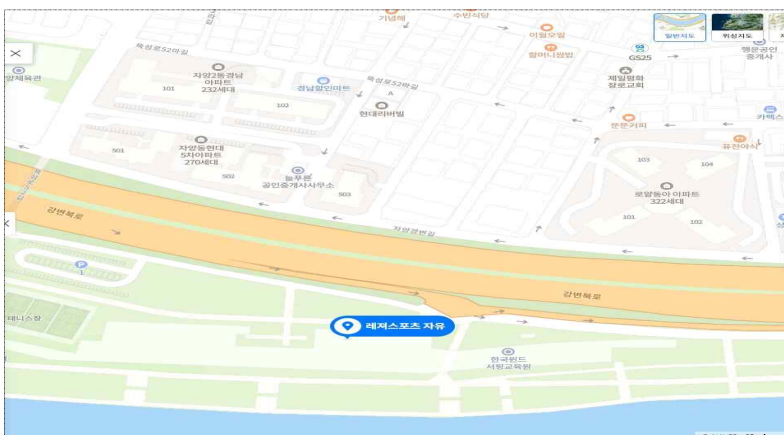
기념해
수빈식당
이월모텔
할머니밥집
GS25
행운공인중개사
일반지도
위성지도
뚝섬로52마길
자양2동경남아파트
232세대
101
102
경남할인마트
뚝섬로52마길
A
현대리버빌
제일평화장로교회
한문커피
501
자양동현대5차아파트
270세대
502
늘푸른공인중개사사무소
503
103
104
로얄동아아파트
322세대
101
102
강변북로
자양강변길
강변북로
1
테니스장
레져스포츠 자유
한국윈드서핑교육원